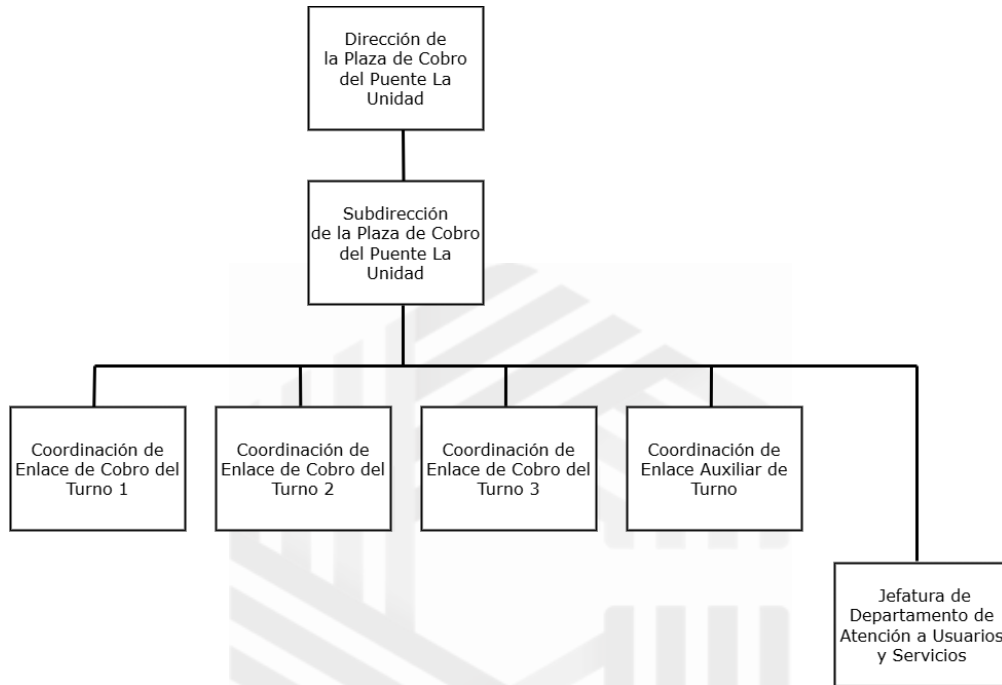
Dirección de la Plaza de Cobro del Puente La Unidad

Subdirección de la Plaza de Cobro del Puente La Unidad

Coordinación de Enlace de Cobro del Turno 1

Coordinación de Enlace de Cobro del Turno 2

Coordinación de Enlace de Cobro del Turno 3

Coordinación de Enlace Auxiliar de Turno

Jefatura de Departamento de Atención a Usuarios y Servicios